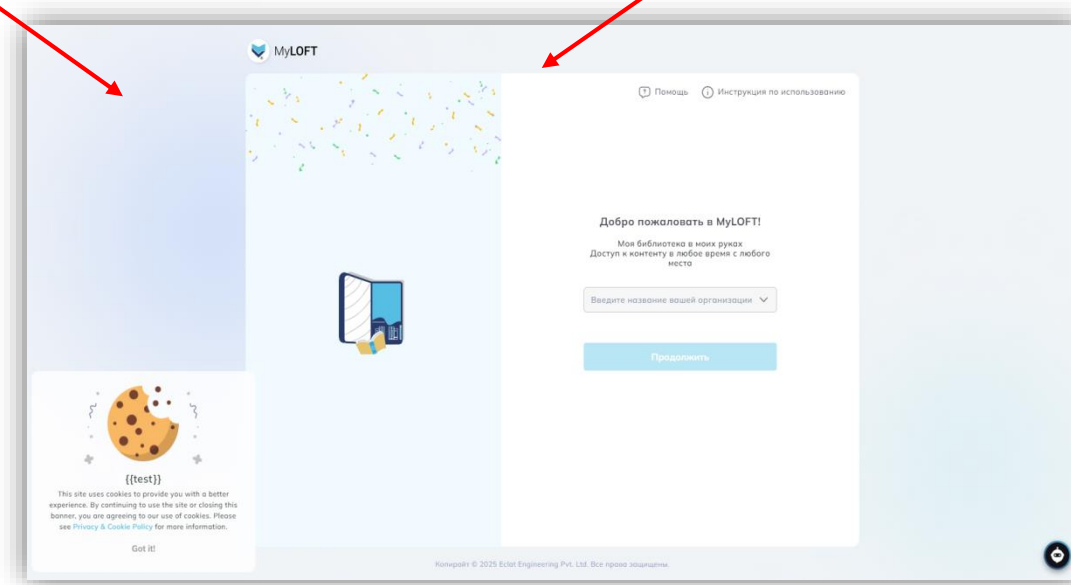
MyLOFT

Помощь Инструкция по использованию

Добро пожаловать в MyLOFT!

Моя библиотека в моих руках
Доступ к контенту в любое время с любого места

Введите название вашей организации

Продолжить

{{test}}

This site uses cookies to provide you with a better experience. By continuing to use the site or closing this banner, you are agreeing to our use of cookies. Please see Privacy & Cookie Policy for more information.

Got it!

Копирайт © 2025 Eclat Engineering Pvt. Ltd. Все права защищены.